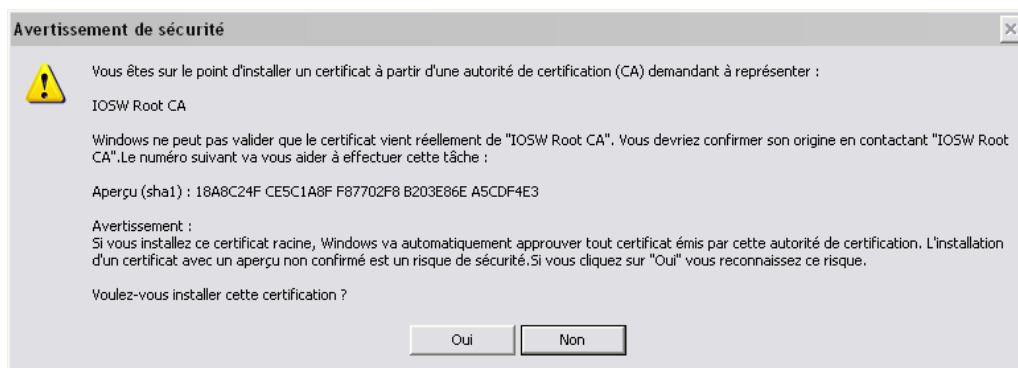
Avertissement de sécurité

Vous êtes sur le point d'installer un certificat à partir d'une autorité de certification (CA) demandant à représenter :

IOSW Root CA

Windows ne peut pas valider que le certificat vient réellement de "IOSW Root CA". Vous devriez confirmer son origine en contactant "IOSW Root CA".Le numéro suivant va vous aider à effectuer cette tâche :

Aperçu (sha1) : 18A8C24F CE5C1A8F F87702F8 B203E86E A5CDF4E3

Avertissement :
Si vous installez ce certificat racine, Windows va automatiquement approuver tout certificat émis par cette autorité de certification. L'installation d'un certificat avec un aperçu non confirmé est un risque de sécurité.Si vous cliquez sur "Oui" vous reconnaissez ce risque.

Voulez-vous installer cette certification ?

Oui Non